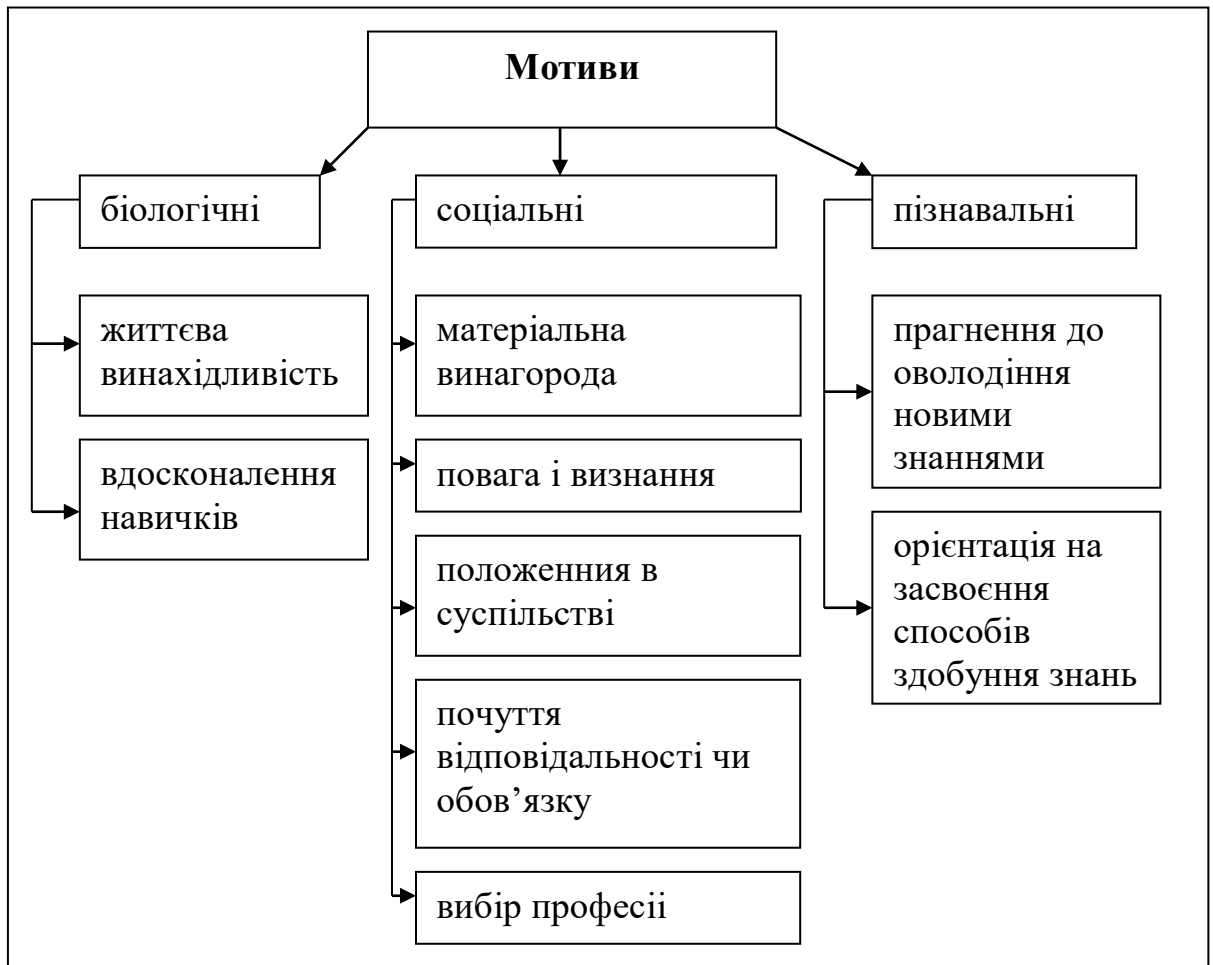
Мотиви

біологічні

життєва винахідливість

вдосконалення навичків

соціальні

матеріальна винагорода

повага і визнання

положення в суспільстві

почуття відповідальності чи обов’язку

вибір професії

пізнавальні

прагнення до оволодіння новими знаннями

орієнтація на засвоєння способів здобуння знань